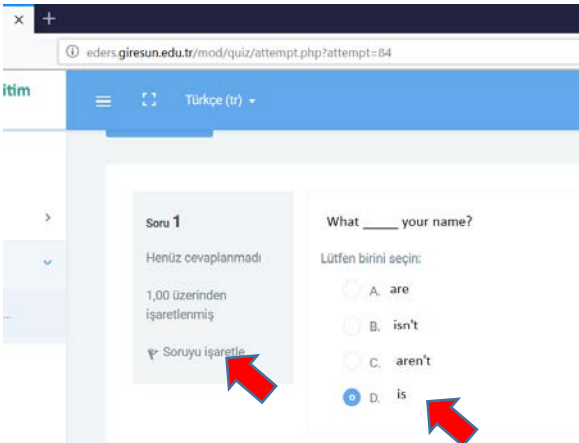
×   +

eders.giresun.edu.tr/mod/quiz/attempt.php?attempt=84

itim

Türkçe (tr)

Soru 1

Henüz cevaplanmadı

1,00 üzerinden işaretlenmiş

Soruyu işaretle

What _____ your name?

Lütfen birini seçin:

A. are

B. isn't

C. aren't

D. is